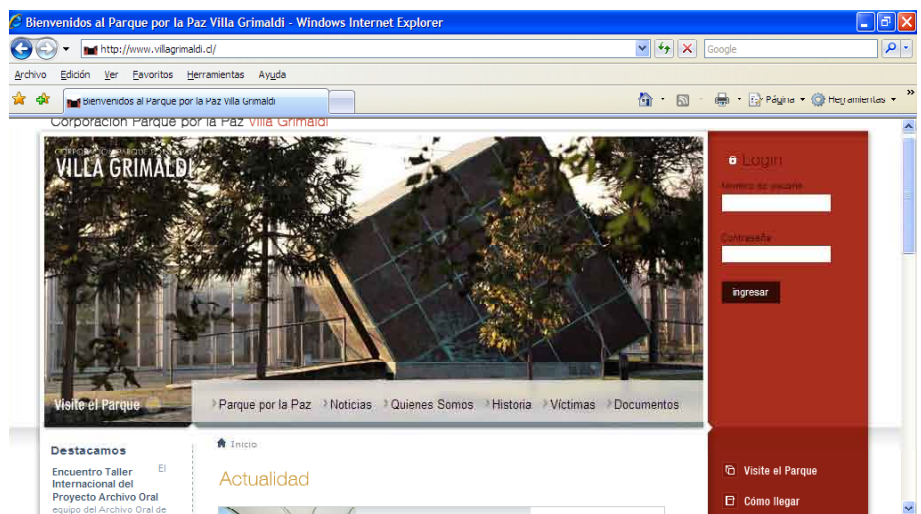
Bienvenidos al Parque por la Paz Villa Grimaldi - Windows Internet Explorer

http://www.villagrimaldi.cl/

Google

Archivo Edición Ver Favoritos Herramientas Ayuda

Bienvenidos al Parque por la Paz Villa Grimaldi

Página Herramientas

Corporación Parque por la Paz Villa Grimaldi

CORPORACION PARQUE POR LA PAZ
VILLA GRIMALDI

Login

Nombre de usuario

Contraseña

ingresar

Visite el Parque

Parque por la Paz Noticias Quienes Somos Historia Víctimas Documentos

Destacamos

Encuentro Taller Internacional del Proyecto Archivo Oral

El equipo del Archivo Oral de

Inicio

Actualidad

Visite el Parque

Cómo llegar